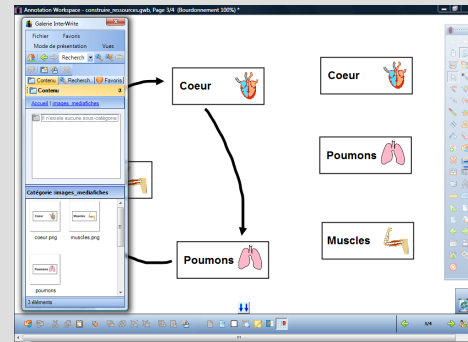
Annotation Workspace - construire_ressources.gwb. Page 3/4 (Bourdonnement 100%) *

Galerie InterWrite

Fichier Favoris

Mode de présentation Vues

Recherch

Contenu Recherch Favoris

Contenu

Accueil | images_mediafiches

Il n'existe aucune sous-catégorie

Catégorie: images_mediafiches

Coeur

Muscles

coeur.png muscles.png

Poumons

poumons

3 éléments

Coeur

Poumons

Coeur

Poumons

Muscles

3/4